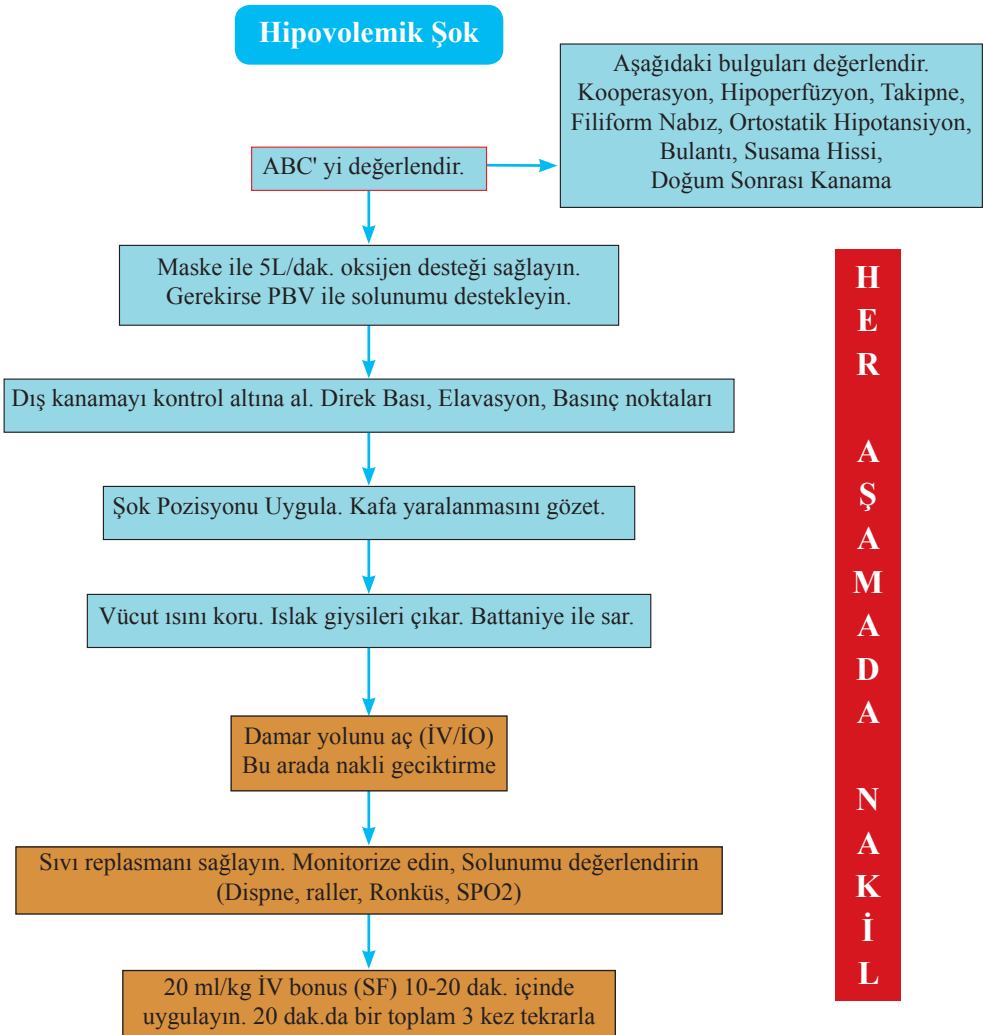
Hipovolemik Şok

ABC' yi değerlendir.

Aşağıdaki bulguları değerlendir. Kooperasyon, Hipoperfüzyon, Takipne, Filiform Nabız, Ortostatik Hipotansiyon, Bulantı, Susama Hissi, Doğum Sonrası Kanama

Maske ile 5L/dak. oksijen desteği sağlayın. Gerekirse PBV ile solunumu destekleyin.

Dış kanamayı kontrol altına al. Direk Bası, Elavasyon, Basınç noktaları

Şok Pozisyonu Uygula. Kafa yaralanmasını gözet.

Vücut ısını koru. Islak giysileri çıkar. Battaniye ile sar.

Damar yolunu aç (İV/İO)
Bu arada nakli geciktirme

Sıvı replasmanı sağlayın. Monitorize edin, Solunumu değerlendirin (Dispne, raller, Ronküs, SPO2)

20 ml/kg İV bonus (SF) 10-20 dak. içinde uygulayın. 20 dak.da bir toplam 3 kez tekrarla

HER AŞAMADA NAKİL